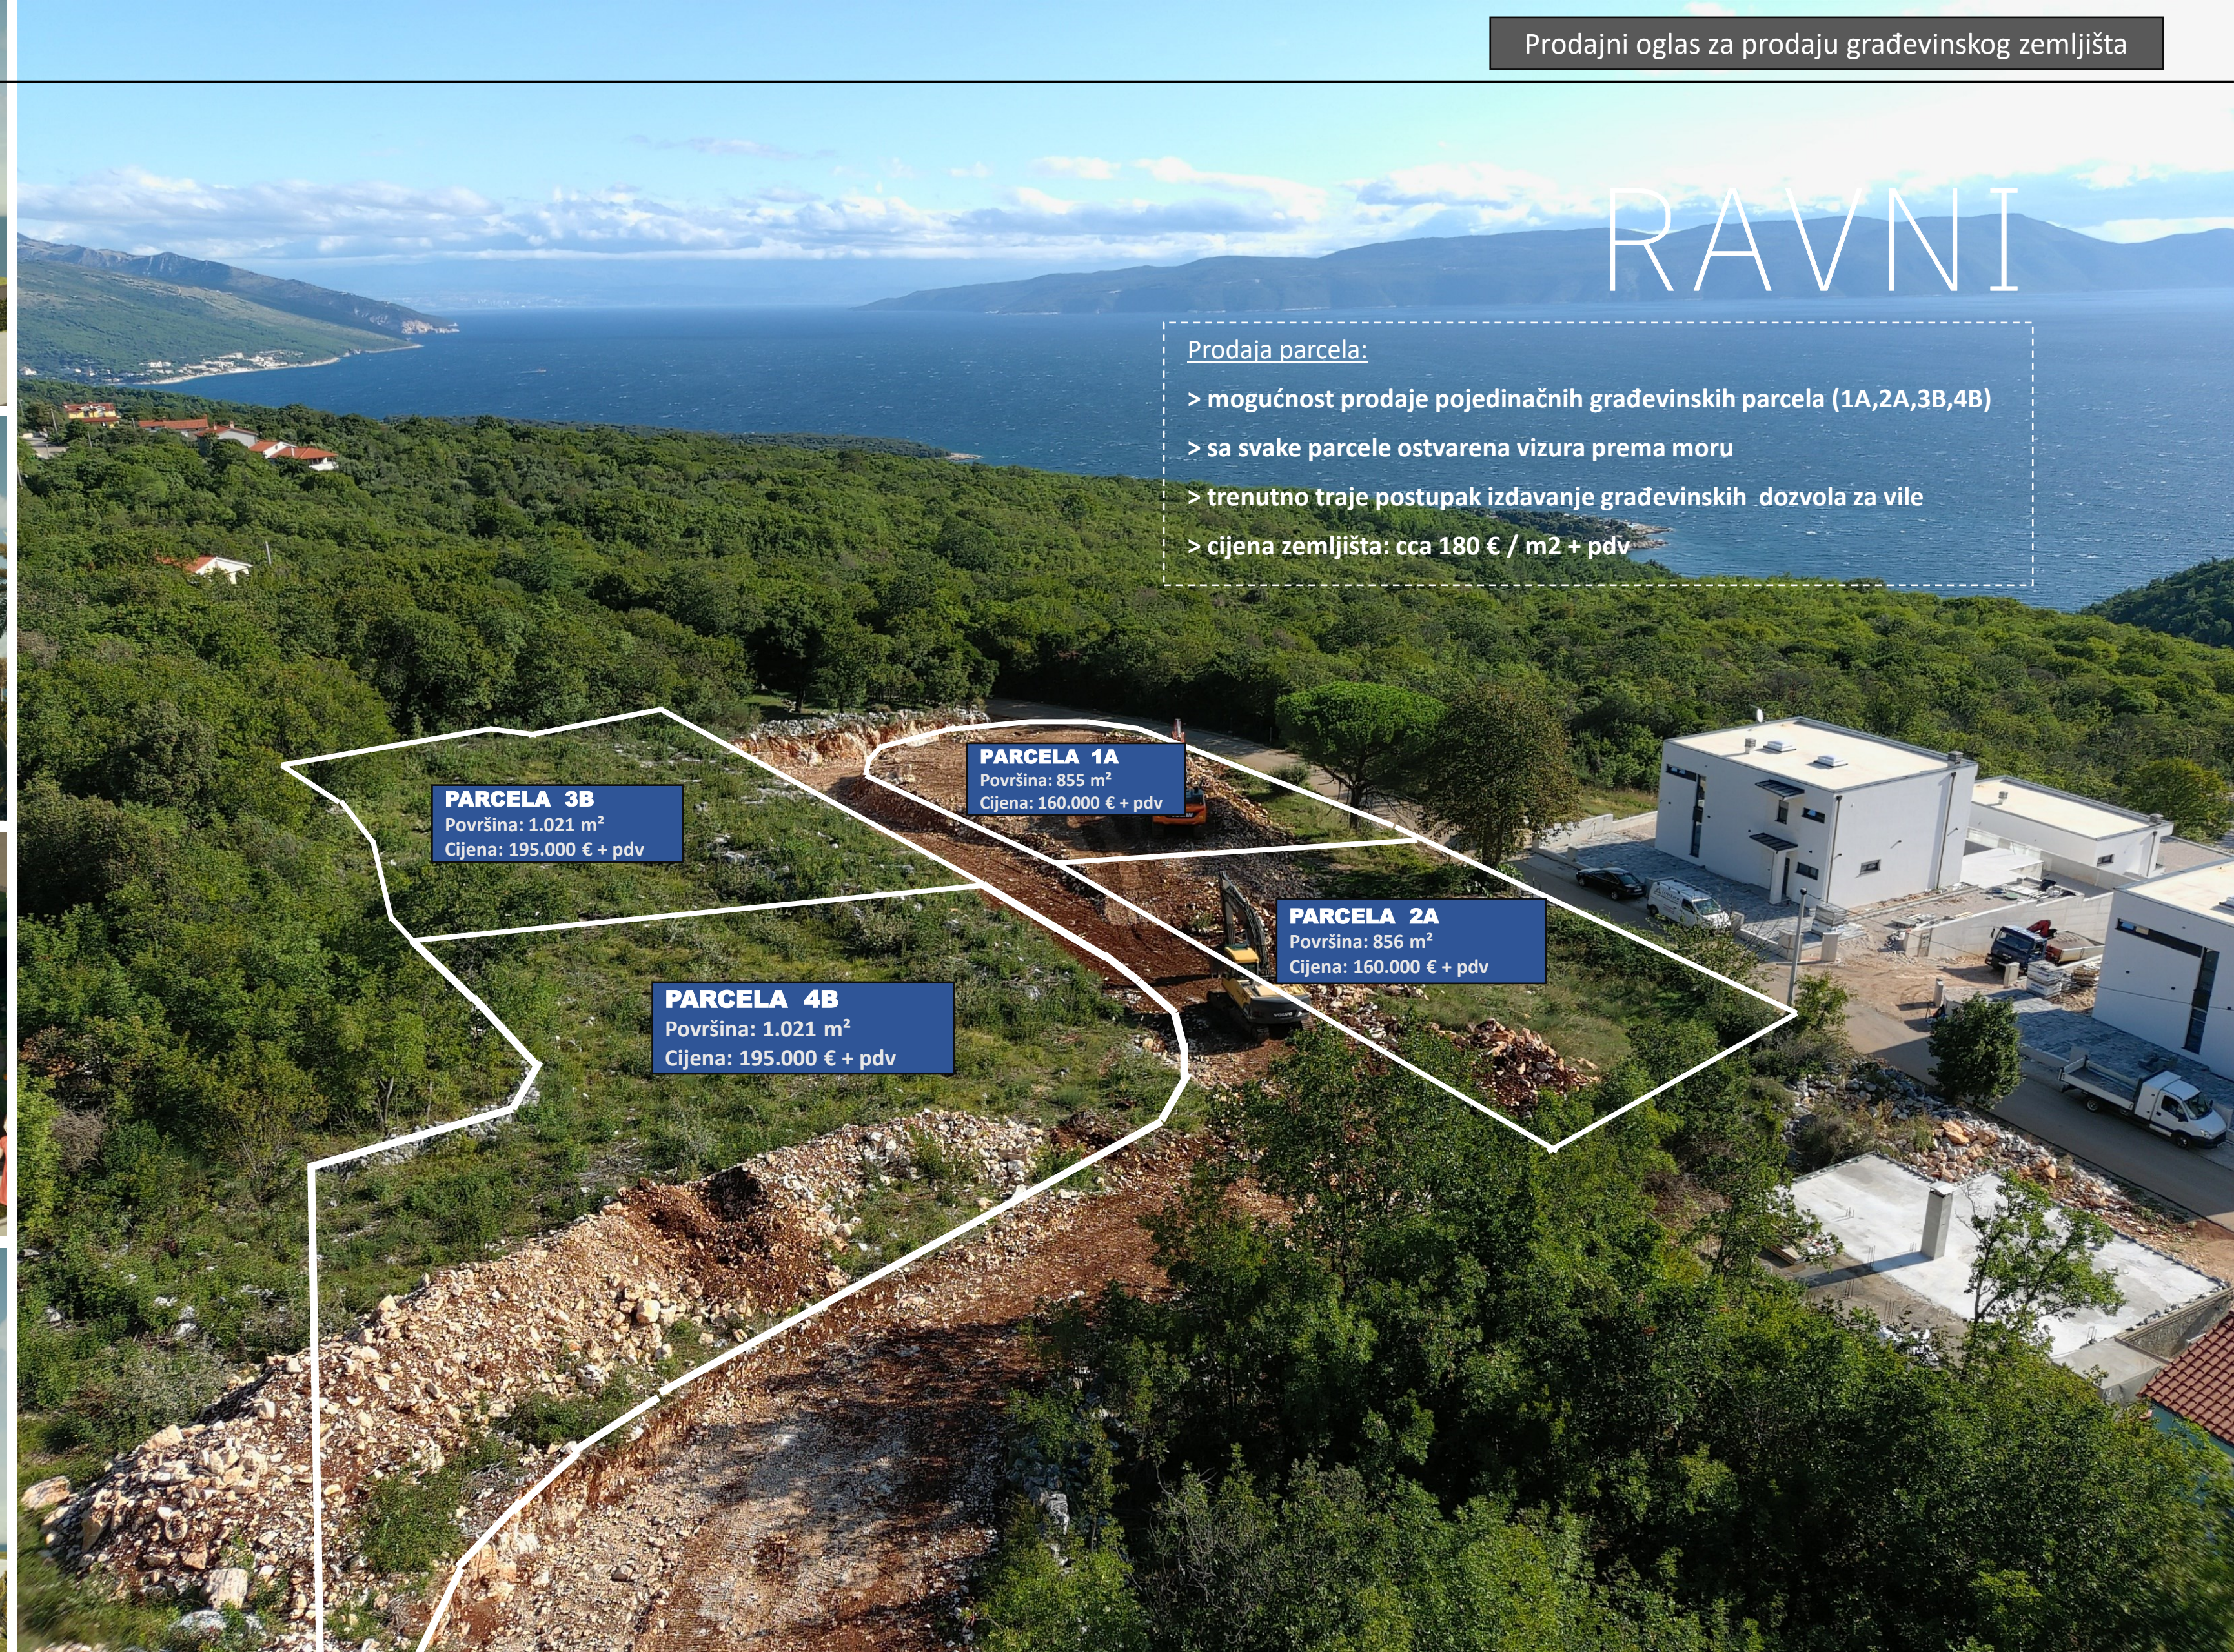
Prodajni oglas za prodaju građevinskog zemljišta

RAVNI

Prodaja parcela:

> mogućnost prodaje pojedinačnih građevinskih parcela (1A,2A,3B,4B)

> sa svake parcele ostvarena vizura prema moru

> trenutno traje postupak izdavanje građevinskih dozvola za vile

> cijena zemljišta: cca 180 € / m2 + pdv

PARCELA 1A
Površina: 855 m²
Cijena: 160.000 € + pdv

PARCELA 3B
Površina: 1.021 m²
Cijena: 195.000 € + pdv

PARCELA 2A
Površina: 856 m²
Cijena: 160.000 € + pdv

PARCELA 4B
Površina: 1.021 m²
Cijena: 195.000 € + pdv